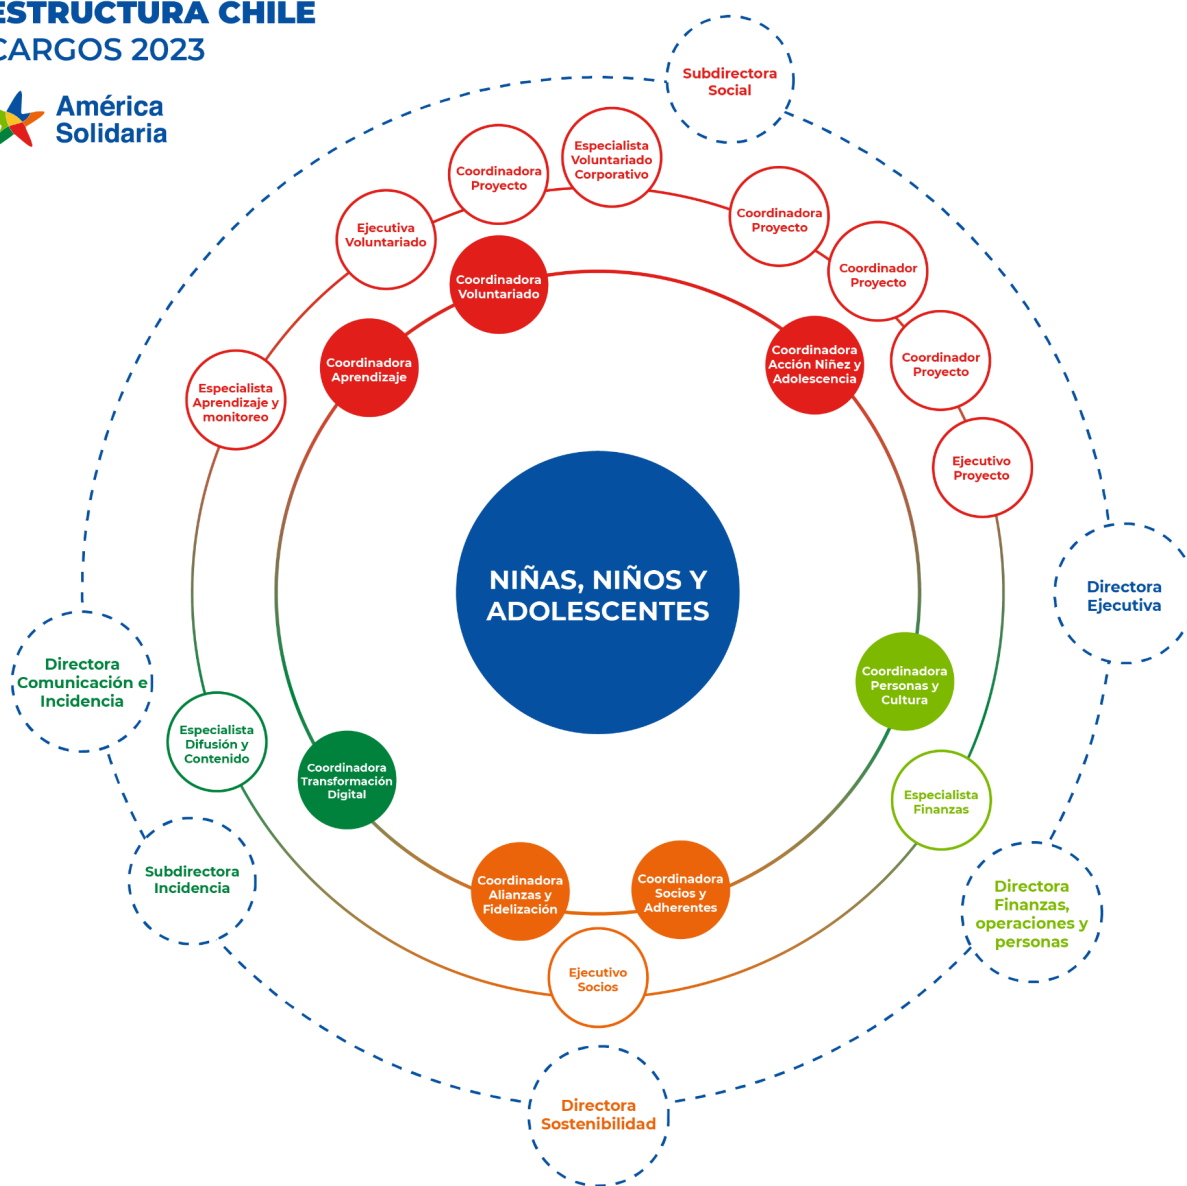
ESTRUCTURA CHILE
CARGOS 2023

América Solidaria

Subdirectora Social

Especialista Voluntariado Corporativo

Coordinadora Proyecto

Coordinadora Proyecto

Ejecutiva Voluntariado

Coordinador Proyecto

Coordinadora Voluntariado

Coordinador Proyecto

Coordinadora Aprendizaje

Coordinadora Acción Niñez y Adolescencia

Especialista Aprendizaje y monitoreo

Ejecutivo Proyecto

NIÑAS, NIÑOS Y ADOLESCENTES

Directora Ejecutiva

Coordinadora Personas y Cultura

Directora Comunicación e Incidencia

Especialista Difusión y Contenido

Coordinadora Transformación Digital

Especialista Finanzas

Subdirectora Incidencia

Coordinadora Alianzas y Fidelización

Coordinadora Socios y Adherentes

Directora Finanzas, operaciones y personas

Ejecutivo Socios

Directora Sostenibilidad